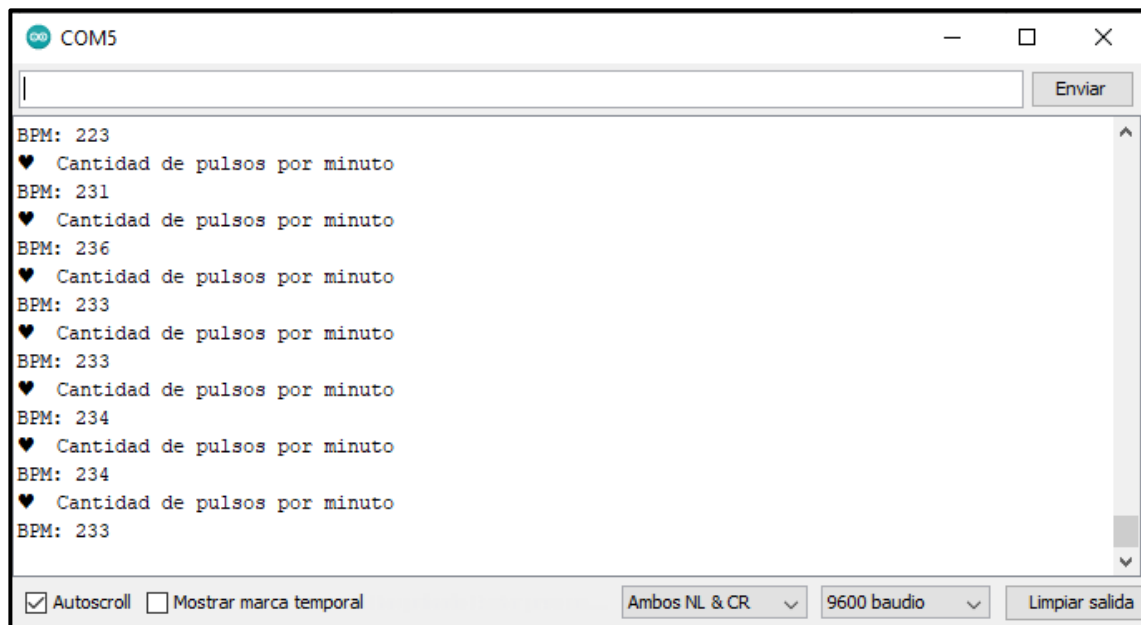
COM5

Enviar

BPM: 223
♥ Cantidad de pulsos por minuto
BPM: 231
♥ Cantidad de pulsos por minuto
BPM: 236
♥ Cantidad de pulsos por minuto
BPM: 233
♥ Cantidad de pulsos por minuto
BPM: 233
♥ Cantidad de pulsos por minuto
BPM: 234
♥ Cantidad de pulsos por minuto
BPM: 234
♥ Cantidad de pulsos por minuto
BPM: 233

Autoscroll Mostrar marca temporal Ambos NL & CR 9600 baudio Limpiar salida